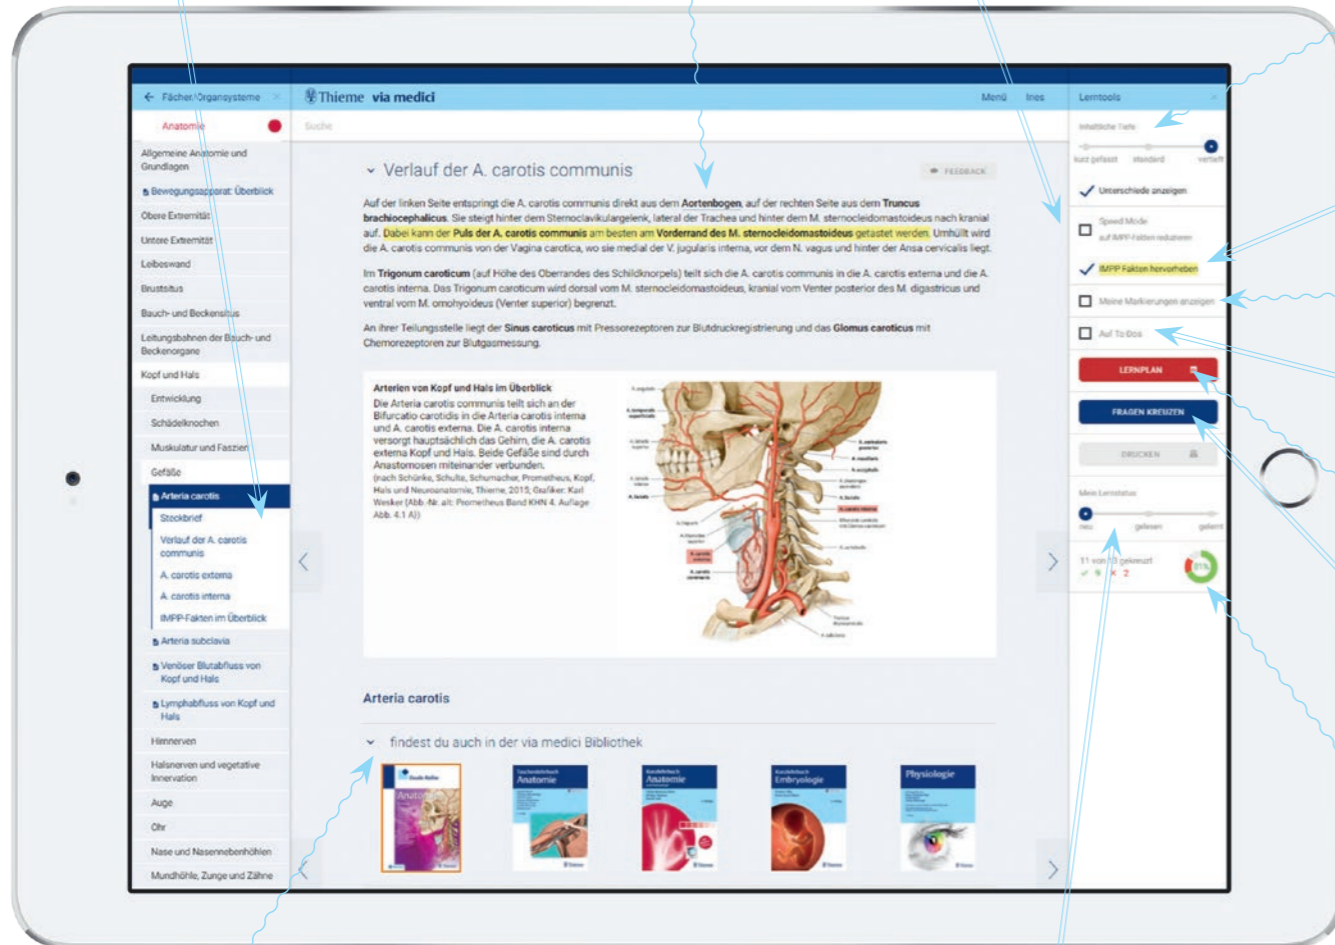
← Fächer/Organsysteme

Anatomie

Allgemeine Anatomie und Grundlagen

Bewegungsapparat: Überblick

Obere Extremität

Untere Extremität

Leibeswand

Brustsitus

Bauch- und Beckensitus

Leitungsbahnen der Bauch- und Beckenorgane

Kopf und Hals

Entwicklung

Schädelknochen

Muskulatur und Faszien

Gefäße

Arteria carotis

Steckbrief

Verlauf der A. carotis communis

A. carotis externa

A. carotis interna

IMPP-Fakten im Überblick

Arteria subclavia

Venöser Blutabfluss von Kopf und Hals

Lymphabfluss von Kopf und Hals

Hirnnerven

Halsnerven und vegetative Innervation

Auge

Ohr

Nase und Nasennebenhöhlen

Mundhöhle, Zunge und Zähne

Thieme via medici

Menü Ines

Suche

Verlauf der A. carotis communis

FEEDBACK

Auf der linken Seite entspringt die A. carotis communis direkt aus dem **Aortenbogen**, auf der rechten Seite aus dem **Truncus brachiocephalicus**. Sie steigt hinter dem Sternoclavikulargelenk, lateral der Trachea und hinter dem M. sternocleidomastoideus nach kranial auf. Dabei kann der **Puls der A. carotis communis** am besten am **Vorderrand des M. sternocleidomastoideus** getastet werden. Umhüllt wird die A. carotis communis von der Vagina carotica, wo sie medial der V. jugularis interna, vor dem N. vagus und hinter der Ansa cervicalis liegt.

Im **Trigonum caroticum** (auf Höhe des Oberrandes des Schildknorpels) teilt sich die A. carotis communis in die A. carotis externa und die A. carotis interna. Das Trigonum caroticum wird dorsal vom M. sternocleidomastoideus, kranial vom Venter posterior des M. digastricus und ventral vom M. omohyoideus (Venter superior) begrenzt.

An ihrer Teilungsstelle liegt der **Sinus caroticus** mit Pressorezeptoren zur Blutdruckregistrierung und das **Glomus caroticus** mit Chemorezeptoren zur Blutgasmessung.

**Arterien von Kopf und Hals im Überblick**
Die Arteria carotis communis teilt sich an der Bifurcatio carotidis in die Arteria carotis interna und A. carotis externa. Die A. carotis interna versorgt hauptsächlich das Gehirn, die A. carotis externa Kopf und Hals. Beide Gefäße sind durch Anastomosen miteinander verbunden.
(nach Schünke, Schulte, Schumacher, Prometheus, Kopf, Hals und Neuroanatomie, Thieme, 2015, Grafiker: Karl Wesker (Abb.-Nr. alt: Prometheus Band KHN 4. Auflage Abb. 4.1 A))

Arteria carotis

findest du auch in der via medici Bibliothek

Anatomie

Taschenlehrbuch Anatomie

Kurzlehrbuch Anatomie

Kurzlehrbuch Embryologie

Physiologie

Lerntools

Inhaltliche Tiefe

kurz gefasst Standard vertieft

Unterschiede anzeigen

Speed Mode auf IMPP-Fakten reduzieren

IMPP Fakten hervorheben

Meine Markierungen anzeigen

Auf To-Dos

LERNPLAN

FRAGEN KREUZEN

DRUCKEN

Mein Lernstatus

neu gelesen gelernt

11 von 13 gekreuzt
✓ 9 ✗ 2

81%